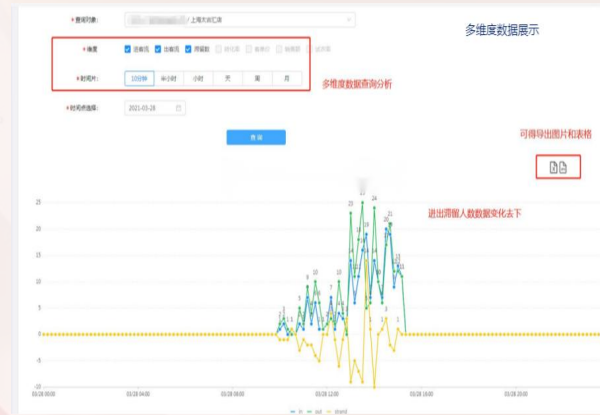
* 查询对象: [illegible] / 上海大剧汇港

多维度数据展示

* 维度 进客流 出客流 滞留数 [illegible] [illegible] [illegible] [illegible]

* 时间片: 10分钟 半小时 小时 天 周 月

多维度数据查询分析

* 时间点选择: 2021-03-28

查询

可得导出图片和表格

进出滞留人数数据变化表下

25
20
15
10
5
0
-5
-10

23
24
21
20
13
12
10
9
6
4
3
2
1

03/28 00:00
03/28 04:00
03/28 08:00
03/28 12:00
03/28 16:00
03/28 20:00

in out stand